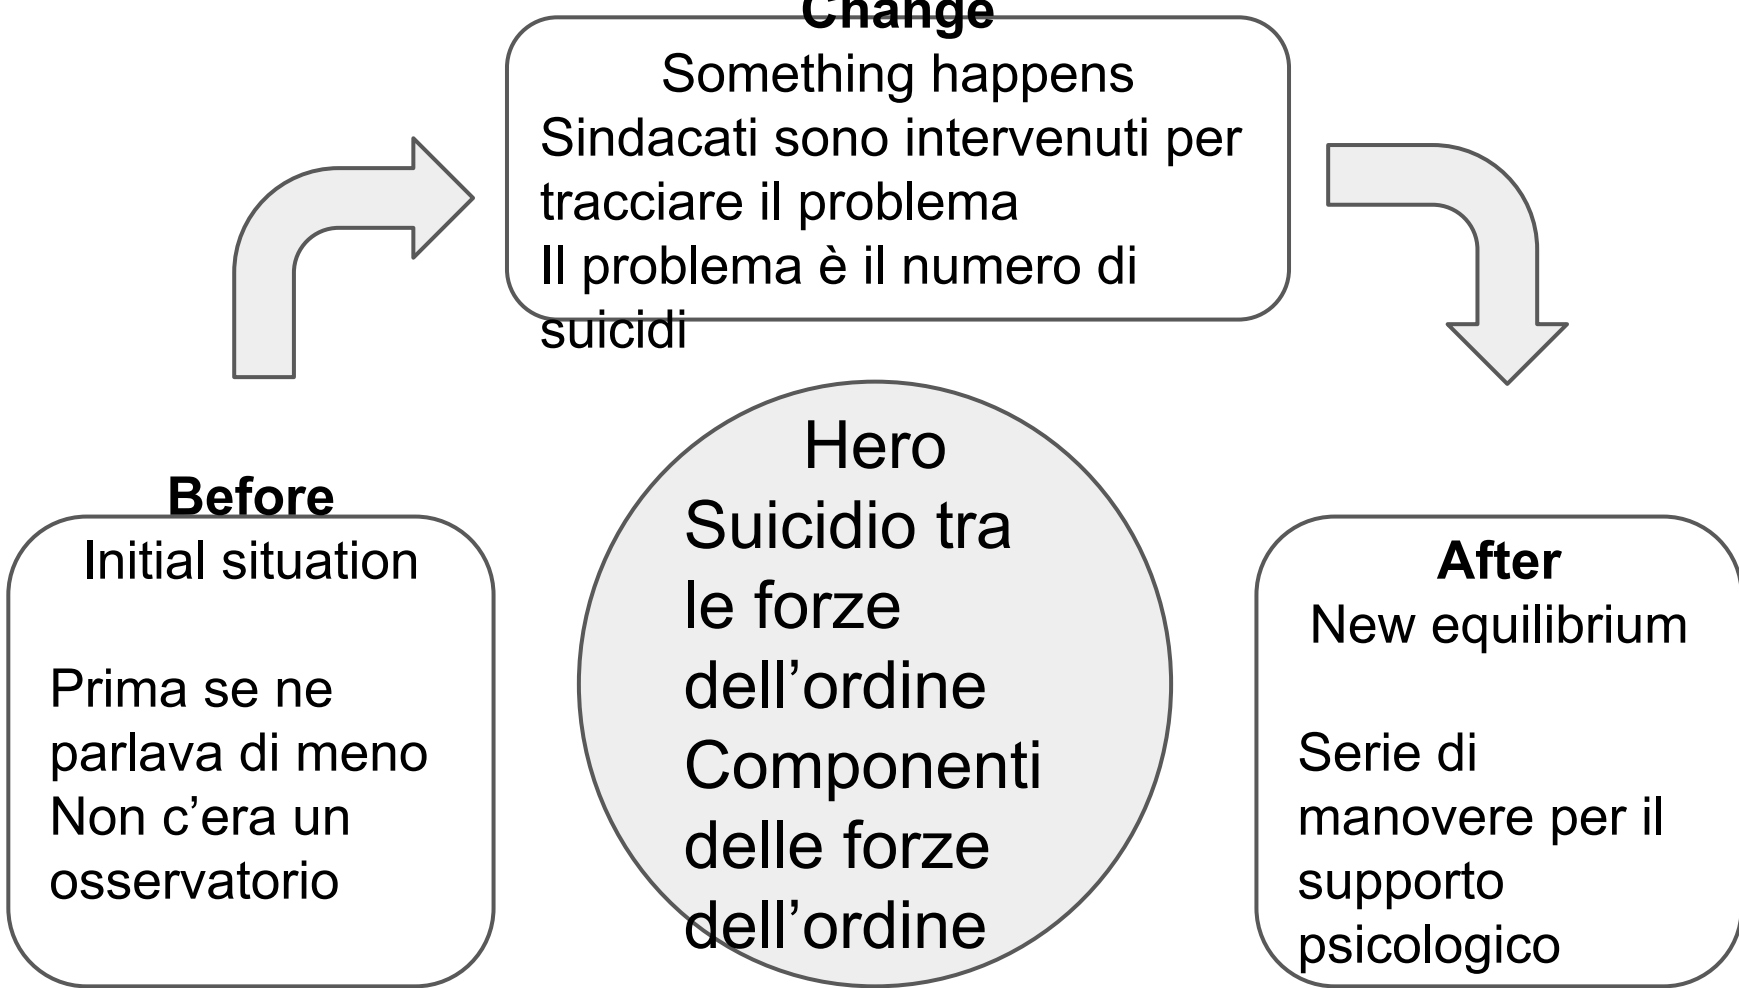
Change
Something happens
Sindacati sono intervenuti per tracciare il problema
Il problema è il numero di suicidi

Before
Initial situation

Prima se ne parlava di meno
Non c'era un osservatorio

Hero
Suicidio tra le forze dell'ordine
Componenti delle forze dell'ordine

After
New equilibrium

Serie di manovere per il supporto psicologico